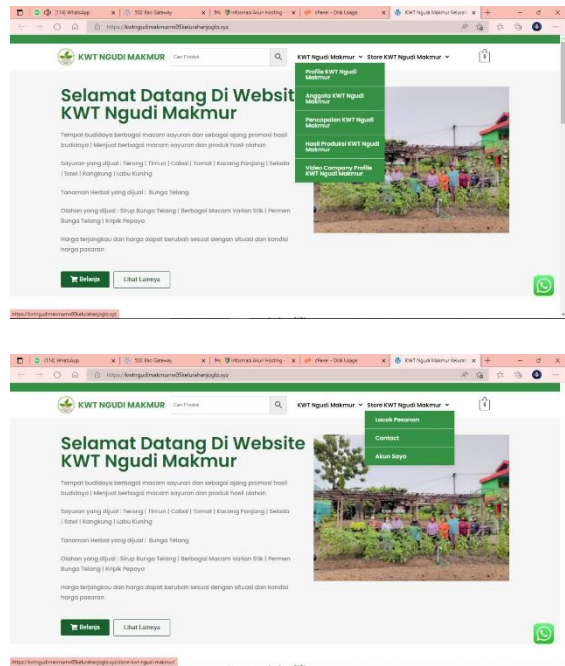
(114) WhatsApp | 502 Bad Gateway | Informasi Akun Hosting | cPanel - Disk Usage | KWT Ngudi Makmur Kelurah

https://kwtngudimakmurrw05kelurahanjogloxyz

KWT NGUDI MAKMUR Cari Produk

KWT Ngudi Makmur Store KWT Ngudi Makmur

Profile KWT Ngudi Makmur
Anggota KWT Ngudi Makmur
Pencapaian KWT Ngudi Makmur
Hasil Produksi KWT Ngudi Makmur
Video Company Profile KWT Ngudi Makmur

Selamat Datang Di Websit KWT Ngudi Makmur

Tempat budidaya berbagai macam sayuran dan sebagai ajang promosi hasil budidaya | Menjual berbagai macam sayuran dan produk hasil olahan

Sayuran yang dijual : Terong | Timun | Cabai | Tomat | Kacang Panjang | Selada | Sawi | Kangkung | Labu Kuning

Tanaman Herbal yang dijual : Bunga Telang

Olahan yang dijual : Sirup Bunga Telang | Berbagai Macam Varian Stik | Permen Bunga Telang | Kripik Pepaya

Harga terjangkau dan harga dapat berubah sesuai dengan situasi dan kondisi harga pasaran

Belanja Lihat Lainnya

https://kwtngudimakmurrw05kelurahanjogloxyz/

(114) WhatsApp | 502 Bad Gateway | Informasi Akun Hosting | cPanel - Disk Usage | KWT Ngudi Makmur Kelurah

https://kwtngudimakmurrw05kelurahanjogloxyz

KWT NGUDI MAKMUR Cari Produk

KWT Ngudi Makmur Store KWT Ngudi Makmur

Lacak Pesanan
Contact
Akun Saya

Selamat Datang Di Website KWT Ngudi Makmur

Tempat budidaya berbagai macam sayuran dan sebagai ajang promosi hasil budidaya | Menjual berbagai macam sayuran dan produk hasil olahan

Sayuran yang dijual : Terong | Timun | Cabai | Tomat | Kacang Panjang | Selada | Sawi | Kangkung | Labu Kuning

Tanaman Herbal yang dijual : Bunga Telang

Olahan yang dijual : Sirup Bunga Telang | Berbagai Macam Varian Stik | Permen Bunga Telang | Kripik Pepaya

Harga terjangkau dan harga dapat berubah sesuai dengan situasi dan kondisi harga pasaran

Belanja Lihat Lainnya

https://kwtngudimakmurrw05kelurahanjogloxyz/store-kwt-ngudi-makmur/